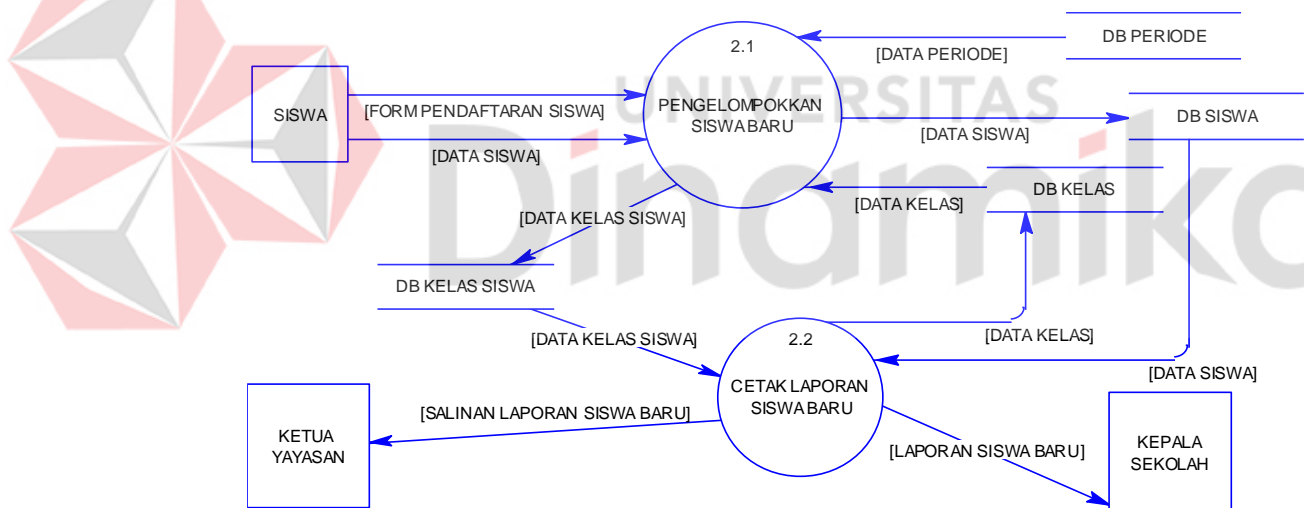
UNIVERSITAS
Dinamika

2.1
PENGELOMPOKKAN SISWA BARU

DB PERIODE
[DATA PERIODE]

SISWA
[FORM PENDAFTARAN SISWA]
[DATA SISWA]

DB SISWA
[DATA SISWA]

DB KELAS
[DATA KELAS]

[DATA KELAS SISWA]

DB KELAS SISWA

[DATA KELAS SISWA]

2.2
CETAK LAPORAN SISWA BARU

[DATA KELAS]
[DATA SISWA]

KETUA YAYASAN
[SALINAN LAPORAN SISWA BARU]

[LAPORAN SISWA BARU]
KEPALA SEKOLAH